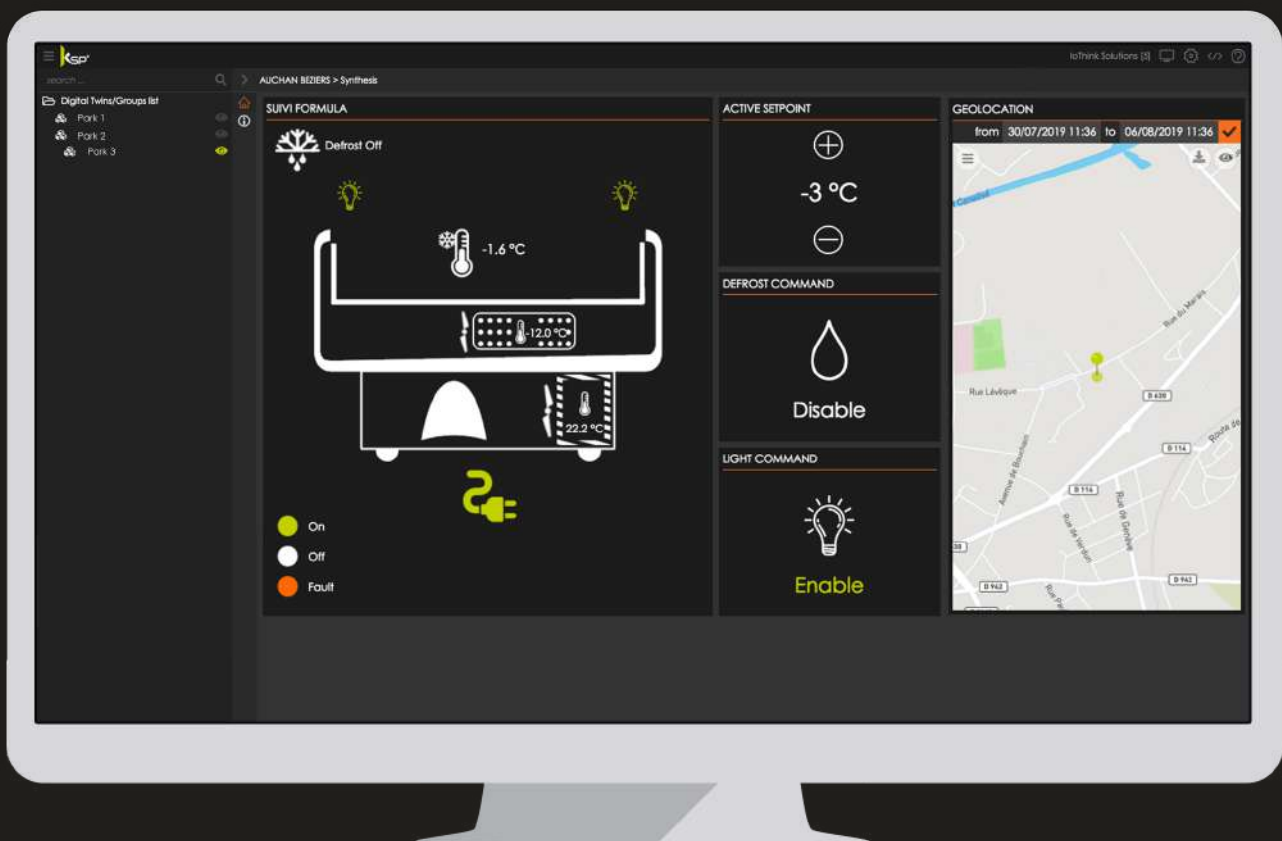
KSP

IoThink Solutions (S)

search ...

AUCHAN BEZIERS > Synthesis

Digital Twins/Groups list
Park 1
Park 2
Park 3

SUIVI FORMULA

Defrost Off

-1.6 °C

-12.0 °C

22.2 °C

On
Off
Fault

ACTIVE SETPOINT

-3 °C

DEFROST COMMAND

Disable

LIGHT COMMAND

Enable

GEOLOCATION

from 30/07/2019 11:36 to 06/08/2019 11:36

Rue du Marais
Rue Lévêque
D 638
D 114
D 114
Avenue de Bourbaki
Rue de Genève
Rue de Verdun
D 962
D 962
Route de